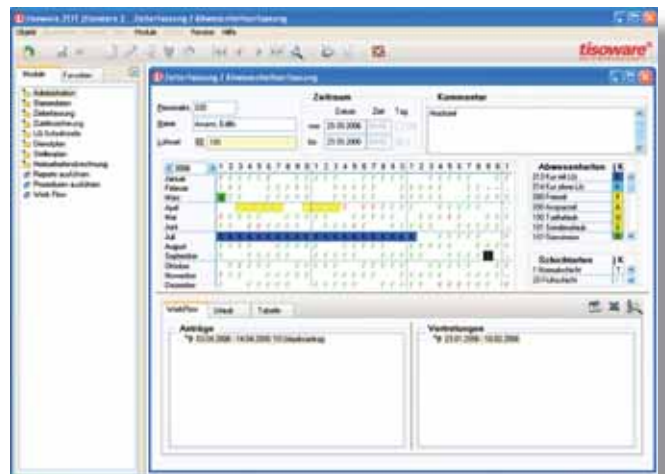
tisoware.ZEIT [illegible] - Zeiterfassung / Abwesenheitserfassung

Objekt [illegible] Modul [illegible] Fenster Hilfe

tisoware

Module Favoriten

Administration
Stammdaten
Zeiterfassung
Zeitbuchung
LG-Schnittstelle
Dienstplan
Stellenplan
Reisekostenabrechnung
Reports ausführen
Prozeduren ausführen
Work Flow

Zeiterfassung / Abwesenheitserfassung

Personalnr. 030
Name Amann, Edith
Lohnart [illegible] 100

Zeitraum
Datum Zeit Tag
von 23.03.2006
bis 23.03.2006

Kommentar
Hochzeit

2006 1 2 3 4 5 6 7 8 9 0 1 2 3 4 5 6 7 8 9 0 1 2 3 4 5 6 7 8 9 0 1
Januar
Februar
März
April
Mai
Juni
Juli
August
September
Oktober
November
Dezember

Abwesenheitsarten | K
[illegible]
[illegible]
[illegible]
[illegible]
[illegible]
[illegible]
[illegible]

Schichtarten | K
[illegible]
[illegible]

WorkFlow Urlaub Tabelle

Anträge
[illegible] 03.04.2006 - 14.04.2006 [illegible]

Vertretungen
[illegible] 23.01.2006 - 10.02.2006